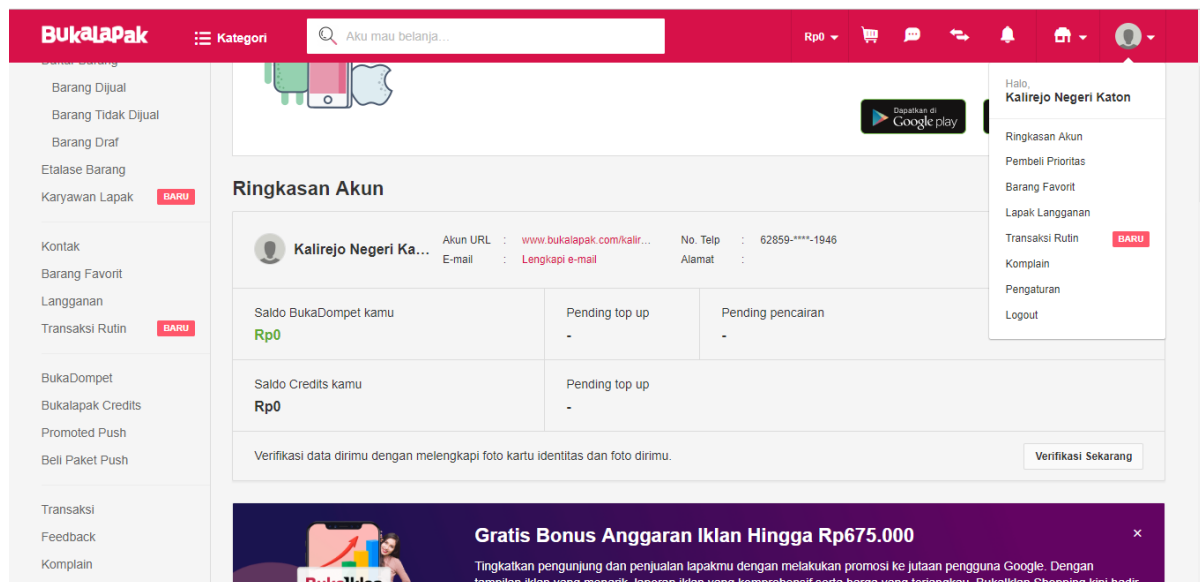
BukaLapak

Kategori

Aku mau belanja...

Rp0

Barang Dijual

Barang Tidak Dijual

Barang Draf

Etalase Barang

Karyawan Lapak BARU

Kontak

Barang Favorit

Langganan

Transaksi Rutin BARU

BukaDompet

Bukalapak Credits

Promoted Push

Beli Paket Push

Transaksi

Feedback

Komplain

Dapatkan di Google play

Ringkasan Akun

Kalirejo Negeri Ka...

Akun URL : www.bukalapak.com/kalir...

E-mail : Lengkapi e-mail

No. Telp : 62859-****-1946

Alamat :

Saldo BukaDompet kamu

Rp0

Pending top up

-

Pending pencairan

-

Saldo Credits kamu

Rp0

Pending top up

-

Verifikasi data dirimu dengan melengkapi foto kartu identitas dan foto dirimu.

Verifikasi Sekarang

Gratis Bonus Anggaran Iklan Hingga Rp675.000

×

Tingkatkan pengunjung dan penjualan lapakmu dengan melakukan promosi ke jutaan pengguna Google. Dengan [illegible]

BukaIklan

Halo,

Kalirejo Negeri Katon

Ringkasan Akun

Pembeli Prioritas

Barang Favorit

Lapak Langganan

Transaksi Rutin BARU

Komplain

Pengaturan

Logout